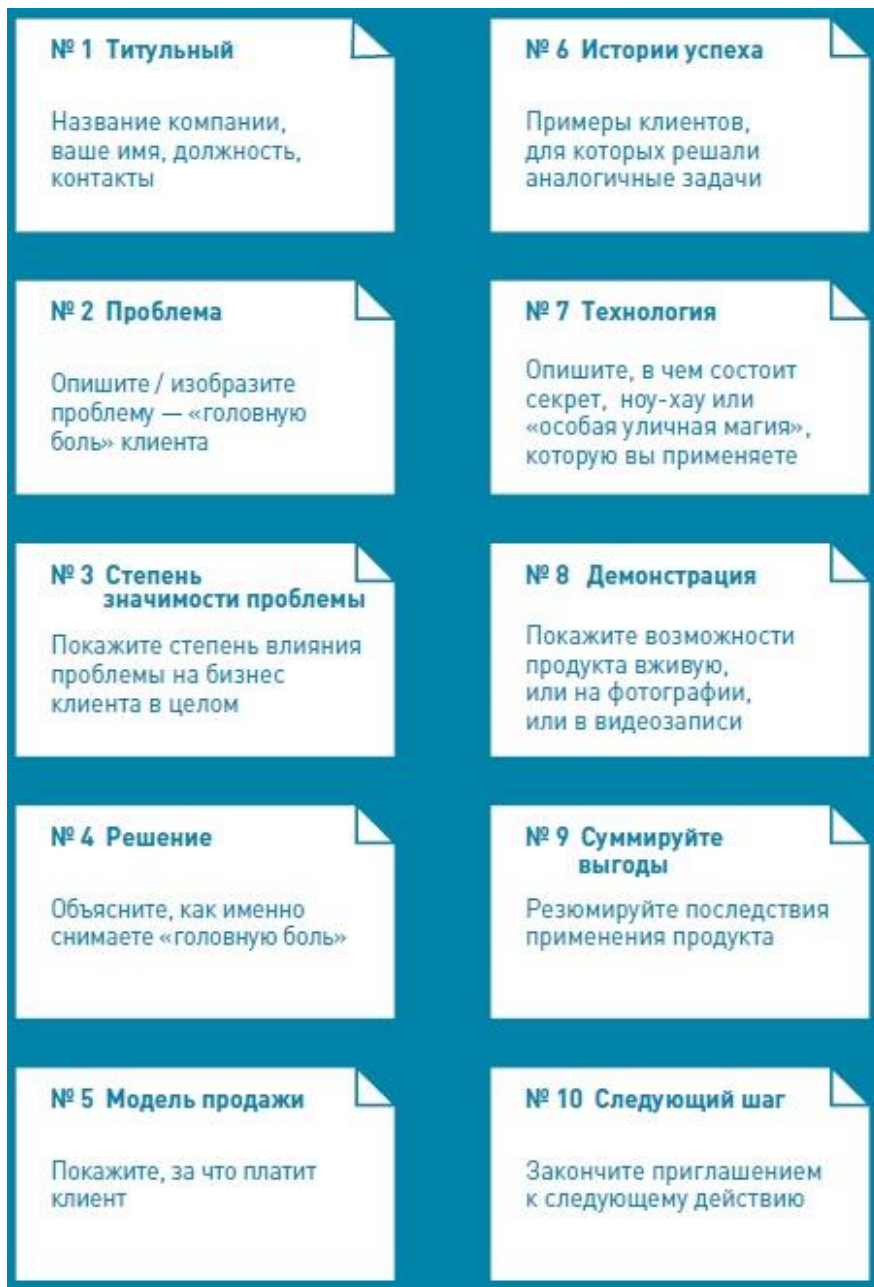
№ 1 Титульный

Название компании, ваше имя, должность, контакты

№ 2 Проблема

Опишите / изобразите проблему — «головную боль» клиента

№ 3 Степень значимости проблемы

Покажите степень влияния проблемы на бизнес клиента в целом

№ 4 Решение

Объясните, как именно снимаете «головную боль»

№ 5 Модель продажи

Покажите, за что платит клиент

№ 6 Истории успеха

Примеры клиентов, для которых решали аналогичные задачи

№ 7 Технология

Опишите, в чем состоит секрет, ноу-хау или «особая уличная магия», которую вы применяете

№ 8 Демонстрация

Покажите возможности продукта вживую, или на фотографии, или в видеозаписи

№ 9 Суммируйте выгоды

Резюмируйте последствия применения продукта

№ 10 Следующий шаг

Закончите приглашением к следующему действию